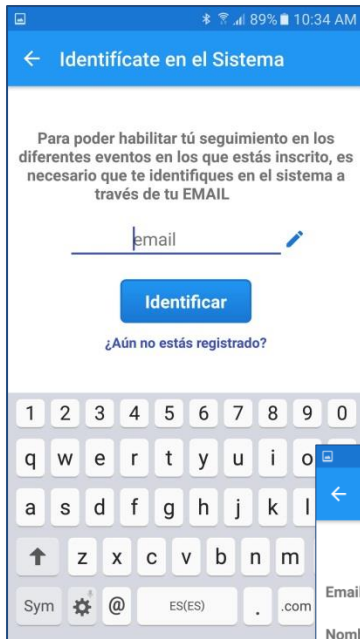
89% 10:34 AM

← Identifícate en el Sistema

Para poder habilitar tú seguimiento en los diferentes eventos en los que estás inscrito, es necesario que te identifiques en el sistema a través de tu EMAIL

email

Identificar

¿Aún no estás registrado?

1 2 3 4 5 6 7 8 9 0
q w e r t y u i o
a s d f g h j k l
z x c v b n m
Sym @ ES(ES) . .com

←

Emai

Nom